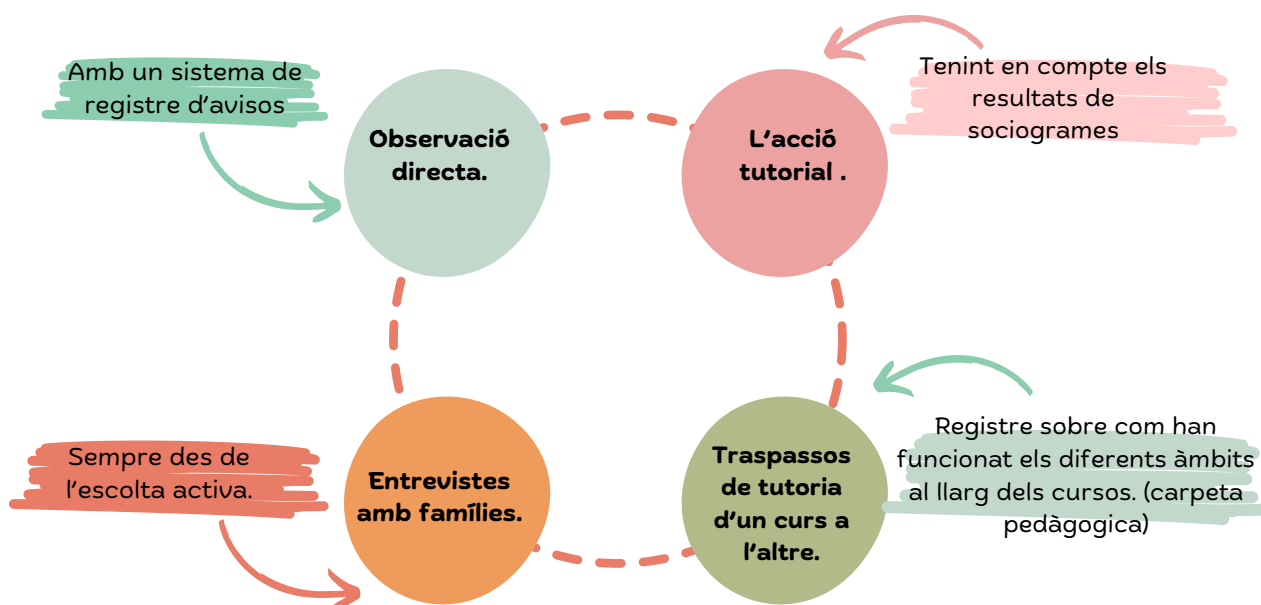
Amb un sistema de registre d'avisos

Observació directa.

L'acció tutorial .

Tenint en compte els resultats de sociogrames

Sempre des de l'escolta activa.

Entrevistes amb famílies.

Traspassos de tutoria d'un curs a l'altre.

Registre sobre com han funcionat els diferents àmbits al llarg dels cursos. (carpeta pedàgogica)